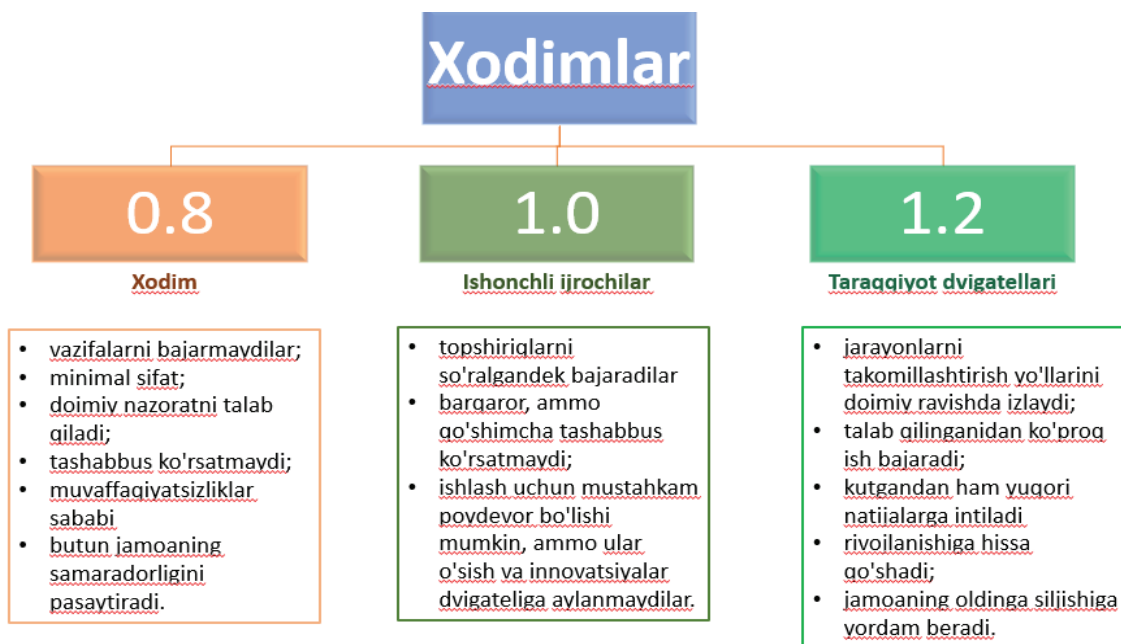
Xodimlar

0.8

Xodim

- vazifalarni bajarmaydilar;
- minimal sifat;
- doimiy nazoratni talab qiladi;
- tashabbus ko'rsatmaydi;
- muvaffaqiyatsizliklar sababi
- butun jamoaning samaradorligini pasaytiradi.

1.0

Ishonchli ijrochilar

- topshiriqlarni so'ralgandek bajaradilar
- barqaror, ammo qo'shimcha tashabbus ko'rsatmaydi;
- ishlash uchun mustahkam poydevor bo'lishi mumkin, ammo ular o'sish va innovatsiyalar dvigateliga aylanmaydilar.

1.2

Taraqqiyot dvigatellari

- jarayonlarni takomillashtirish yo'llarini doimiy ravishda izlaydi;
- talab qilinganidan ko'proq ish bajaradi;
- kutgandan ham yuqori natijalarga intiladi
- rivojlanishiga hissa qo'shadi;
- jamoaning oldinga siljishiga yordam beradi.